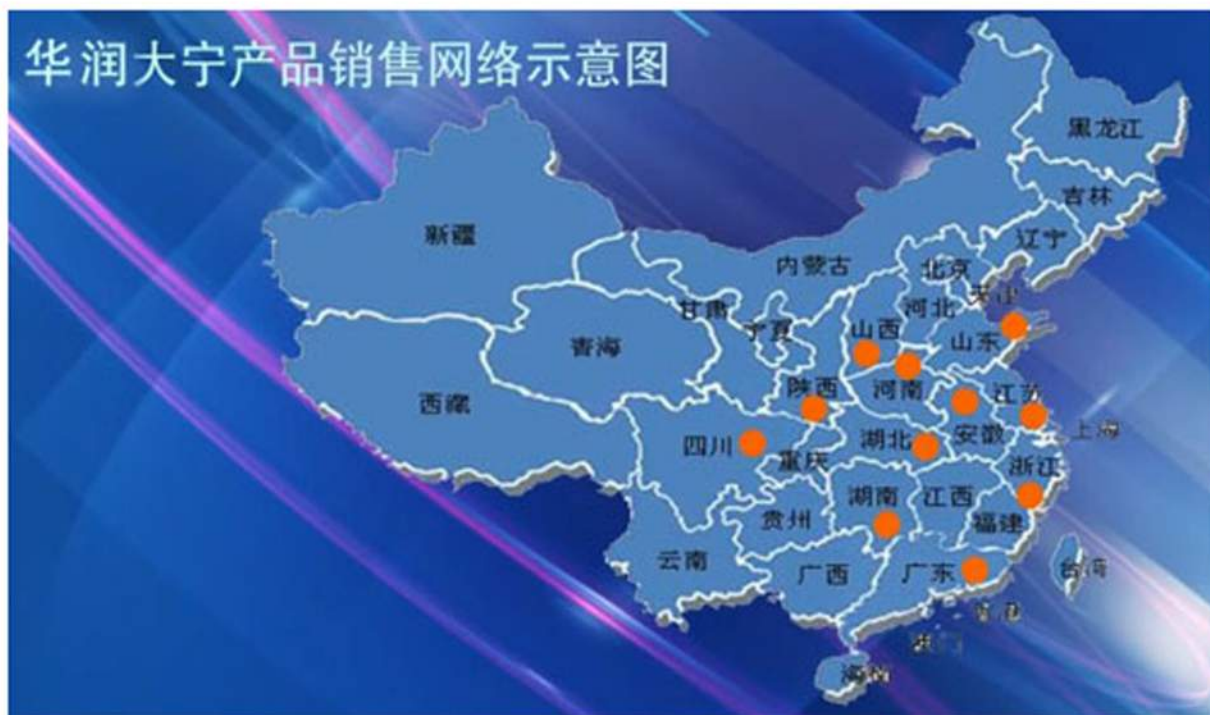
华润大宁产品销售网络示意图

黑龙江
吉林
辽宁
新疆
内蒙古
北京
天津
河北
甘肃
宁夏
山西
山东
青海
西藏
陕西
河南
江苏
上海
安徽
四川
湖北
重庆
浙江
湖南
江西
贵州
福建
云南
广西
广东
台湾
香港
澳门
海南